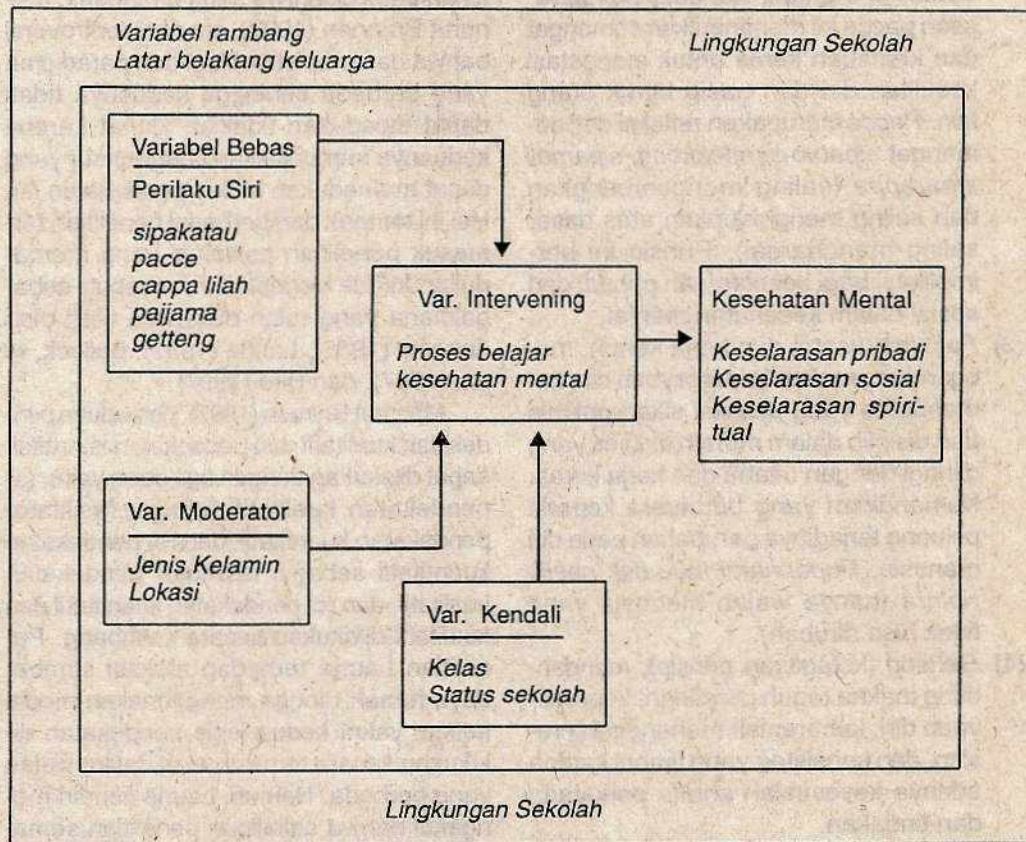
Variabel rambang
Latar belakang keluarga

Lingkungan Sekolah

Variabel Bebas

Perilaku Siri

sipakatau
pacce
cappa lilah
pajjama
getteng

Var. Intervening

Proses belajar
kesehatan mental

Kesehatan Mental

Keselarasan pribadi
Keselarasan sosial
Keselarasan spiritual

Var. Moderator

Jenis Kelamin
Lokasi

Var. Kendali

Kelas
Status sekolah

Lingkungan Sekolah